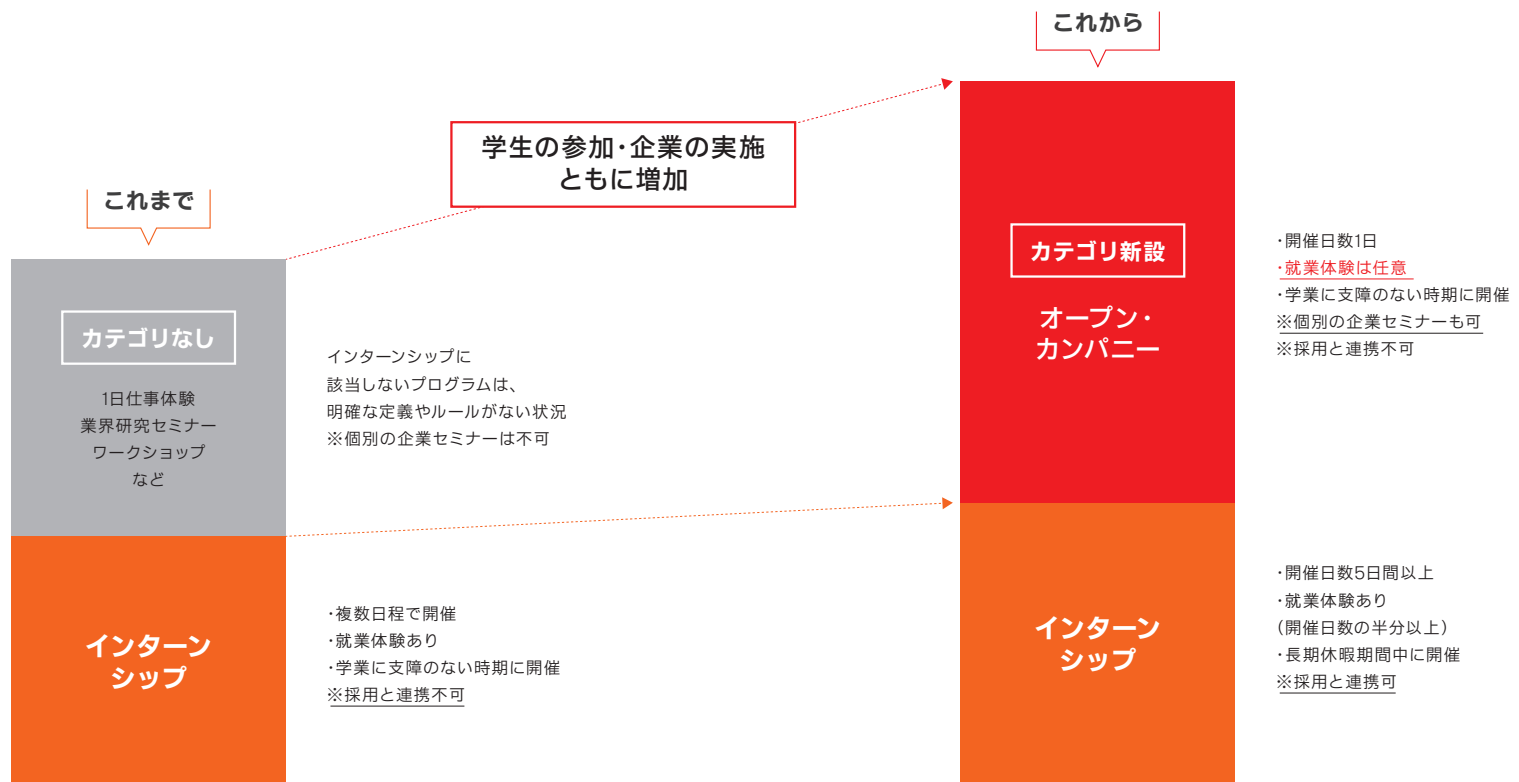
これから

学生の参加・企業の実施
ともに増加

これまで

カテゴリなし

1日仕事体験
業界研究セミナー
ワークショップ
など

インターンシップに
該当しないプログラムは、
明確な定義やルールがない状況
※個別の企業セミナーは不可

カテゴリ新設

オープン・
カンパニー

・開催日数1日
・就業体験は任意
・学業に支障のない時期に開催
※個別の企業セミナーも可
※採用と連携不可

インターン
シップ

・複数日程で開催
・就業体験あり
・学業に支障のない時期に開催
※採用と連携不可

インターン
シップ

・開催日数5日間以上
・就業体験あり
(開催日数の半分以上)
・長期休暇期間中に開催
※採用と連携可